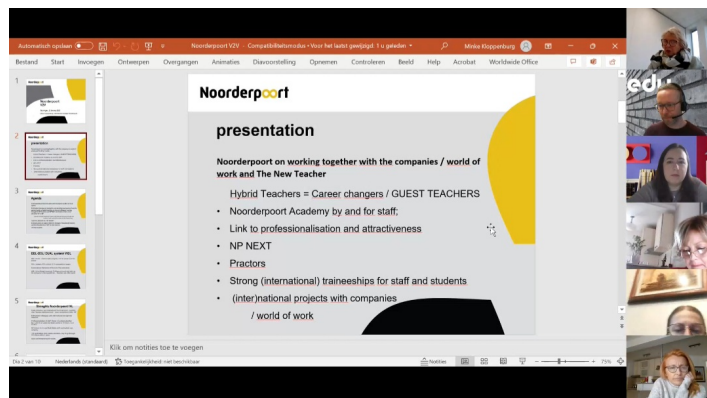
Automatisch opslaan
Noorderpoort V2V • Compatibiliteitsmodus • Voor het laatst gewijzigd: 1 u geleden
Minke Kloppenburg
Bestand Start Invoegen Ontwerpen Overgangen Animaties Diavoorstelling Opnemen Controleren Beeld Help Acrobat Worldwide Office

Noorderpoort

presentation

Noorderpoort on working together with the companies / world of work and The New Teacher

Hybrid Teachers = Career changers / GUEST TEACHERS

• Noorderpoort Academy by and for staff:
• Link to professionalisation and attractiveness
• NP NEXT
• Practors
• Strong (international) traineeships for staff and students
• (inter)national projects with companies / world of work

Klik om notities toe te voegen

Dia 2 van 10 Nederlands (standaard) Toegankelijkheid: niet beschikbaar Notities 75%

edu